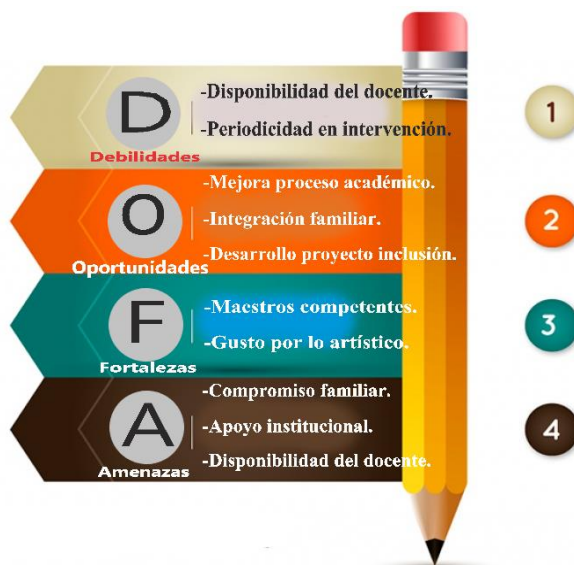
D
Debilidades
-Disponibilidad del docente.
-Periodicidad en intervención.

1

O
Oportunidades
-Mejora proceso académico.
-Integración familiar.
-Desarrollo proyecto inclusión.

2

F
Fortalezas
-Maestros competentes.
-Gusto por lo artístico.

3

A
Amenazas
-Compromiso familiar.
-Apoyo institucional.
-Disponibilidad del docente.

4